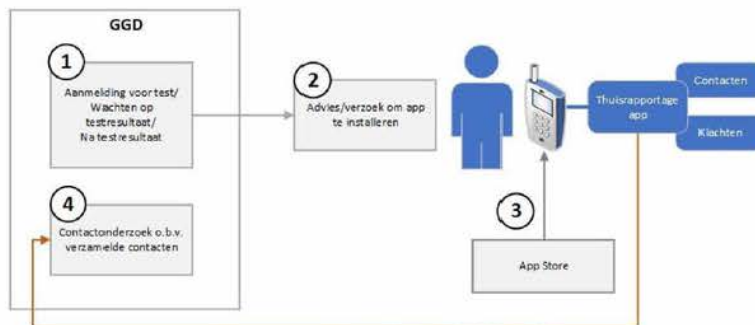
GGD

1

Aanmelding voor test/ Wachten op testresultaat/ Na testresultaat

2

Advies/verzoek om app te installeren

Thuisrapportage app

Contacten

Klachten

3

App Store

4

Contactonderzoek o.b.v. verzamelde contacten